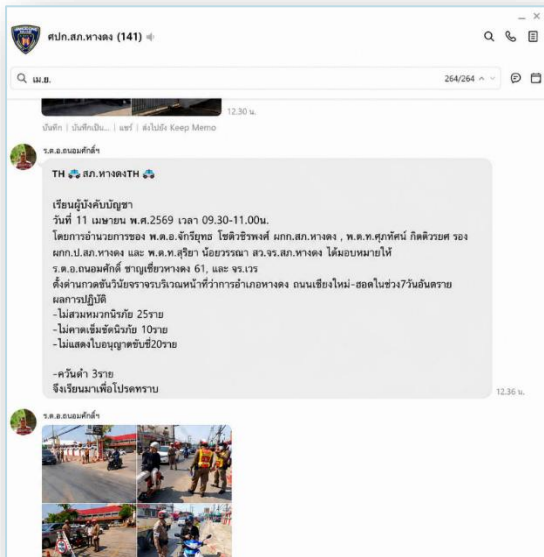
ศปก.สภ.หางดง (141)

เม.ย.

264/264

12.30 น.

บันทึก | บันทึกเป็น... | แชร์ | ส่งไปยัง Keep Memo

ร.ต.อ.ถนอมศักดิ์ฯ

TH 🚓 สภ.หางดงTH 🚓

เรียนผู้บังคับบัญชา
วันที่ 11 เมษายน พ.ศ.2569 เวลา 09.30-11.00น.
โดยการอำนวยการของ พ.ต.อ.จักรียุทธ โชติวชิรพงศ์ ผกก.สภ.หางดง , พ.ต.ท.ศุภทัศน์ กิตติวรยศ รอง ผกก.ป.สภ.หางดง และ พ.ต.ท.สุริยา น้อยวรรณา สว.จร.สภ.หางดง ได้มอบหมายให้ ร.ต.อ.ถนอมศักดิ์ ชาญเชี่ยวหางดง 61, และ จร.เวร
ตั้งด่านกวดขันวินัยจราจรบริเวณหน้าที่ว่าการอำเภอหางดง ถนนเชียงใหม่-ฮอดในช่วง7วันอันตราย
ผลการปฏิบัติ
-ไม่สวมหมวกนิรภัย 25ราย
-ไม่คาดเข็มขัดนิรภัย 10ราย
-ไม่แสดงใบอนุญาตขับขี่20ราย

-ควันดำ 3ราย
จึงเรียนมาเพื่อโปรดทราบ

12.36 น.

ร.ต.อ.ถนอมศักดิ์ฯ